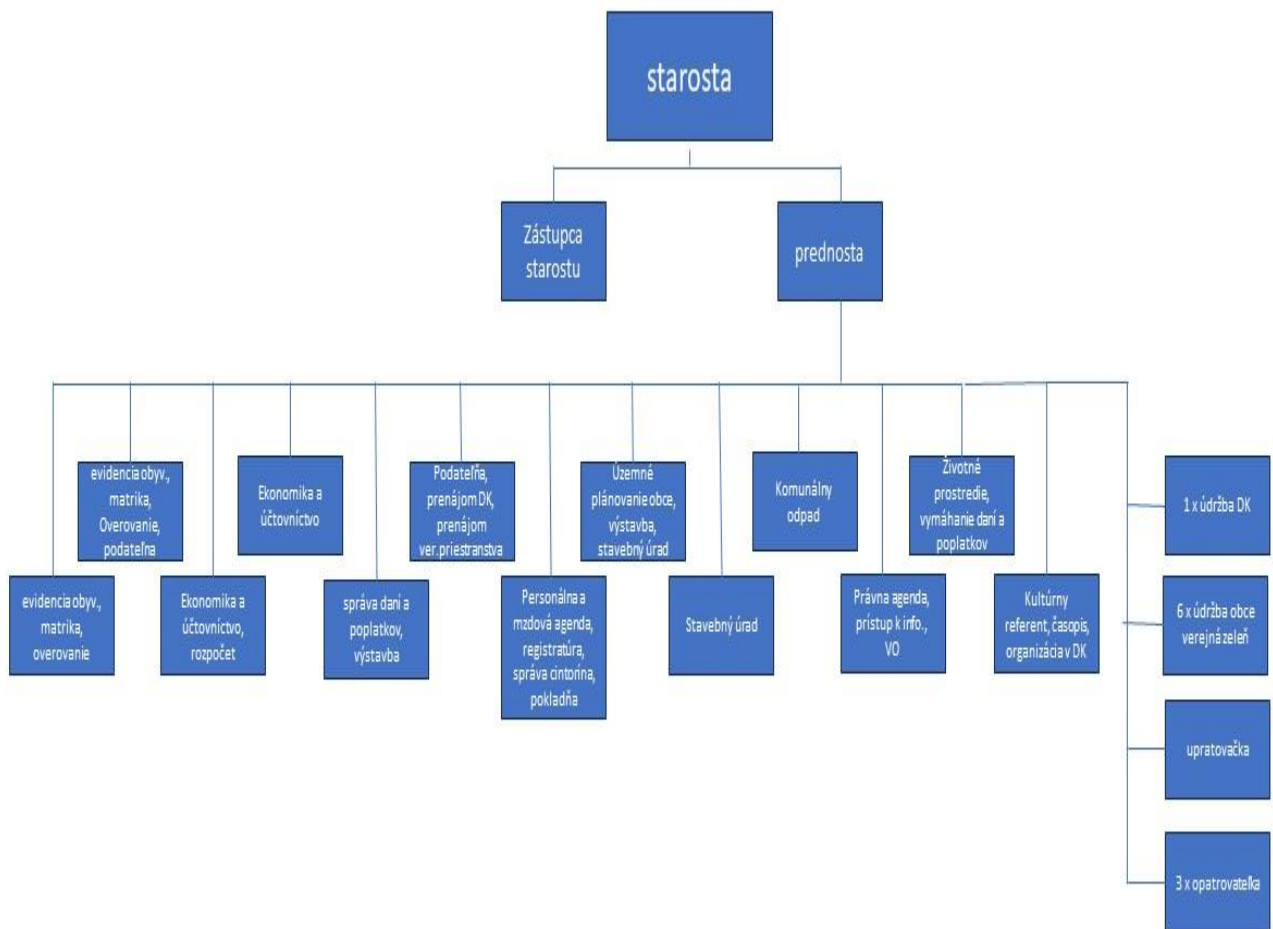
starosta

Zástupca starostu

prednosta

evidencia obyv., matrika, overovanie

evidencia obyv., matrika, Overovanie, podateľna

Ekonomika a účtovníctvo, rozpočet

Ekonomika a účtovníctvo

správa daní a poplatkov, výstavba

Podateľňa, prenájom DK, prenájom ver.priestranstva

Personálna a mzdová agenda, registratúra, správa cintorína, pokladňa

Územné plánovanie obce, výstavba, stavebný úrad

Stavebný úrad

Komunálny odpad

Právna agenda, prístup k info., VO

Životné prostredie, vymáhanie daní a poplatkov

Kultúrny referent, časopis, organizácia v DK

1 x údržba DK

6 x údržba obce verejná zeleň

upratovačka

3 x opatrovateľka